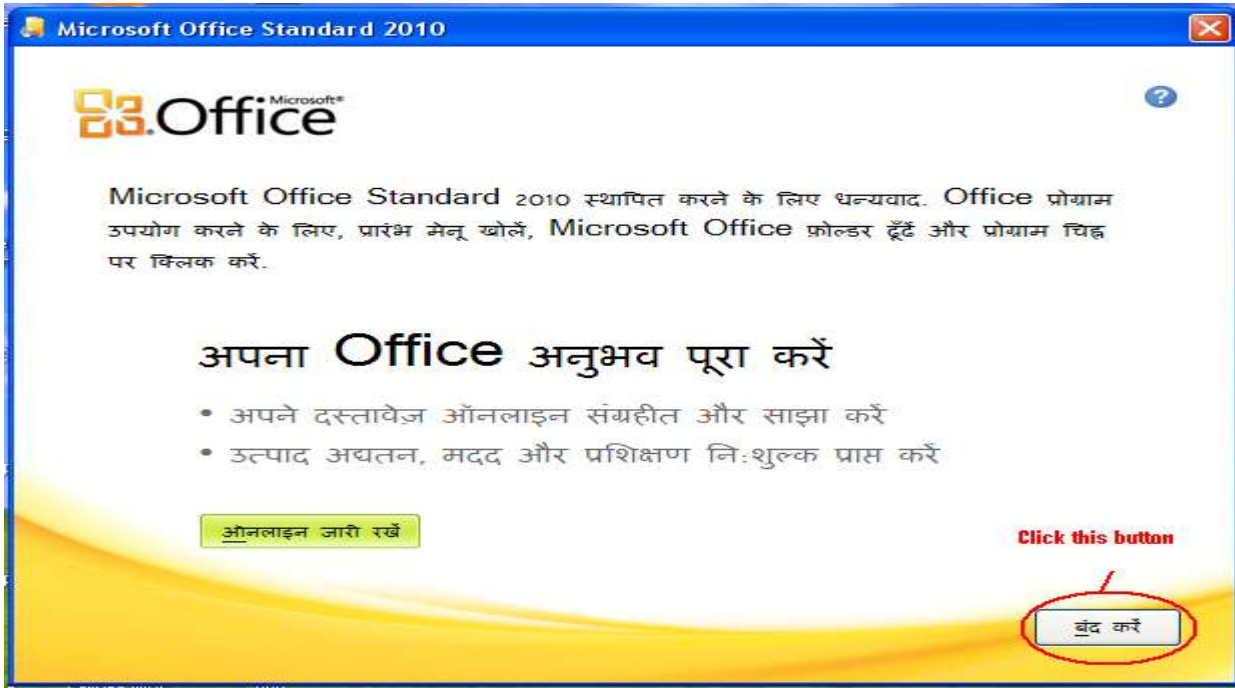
Microsoft Office Standard 2010

Microsoft® Office

Microsoft Office Standard 2010 स्थापित करने के लिए धन्यवाद. Office प्रोग्राम उपयोग करने के लिए, प्रारंभ मेनू खोलें, Microsoft Office फ़ोल्डर ढूँढें और प्रोग्राम चिह्न पर क्लिक करें.

अपना Office अनुभव पूरा करें

• अपने दस्तावेज़ ऑनलाइन संग्रहीत और साझा करें
• उत्पाद अद्यतन, मदद और प्रशिक्षण निःशुल्क प्राप्त करें

ऑनलाइन जारी रखें

Click this button

बंद करें